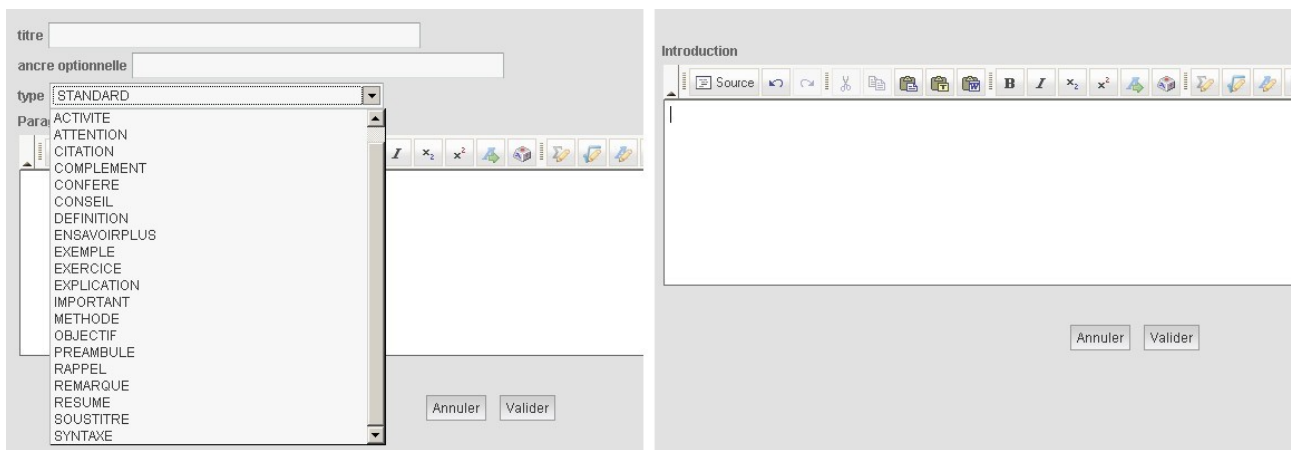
titre

ancre optionnelle

type STANDARD

Para

ACTIVITE
ATTENTION
CITATION
COMPLEMENT
CONFERE
CONSEIL
DEFINITION
ENSAVOIRPLUS
EXEMPLE
EXERCICE
EXPLICATION
IMPORTANT
METHODE
OBJECTIF
PREAMBULE
RAPPEL
REMARQUE
RESUME
SOUSTITRE
SYNTAXE

I $x_2$ $x^2$

Annuler Valider

Introduction

Source B I $x_2$ $x^2$

Annuler Valider